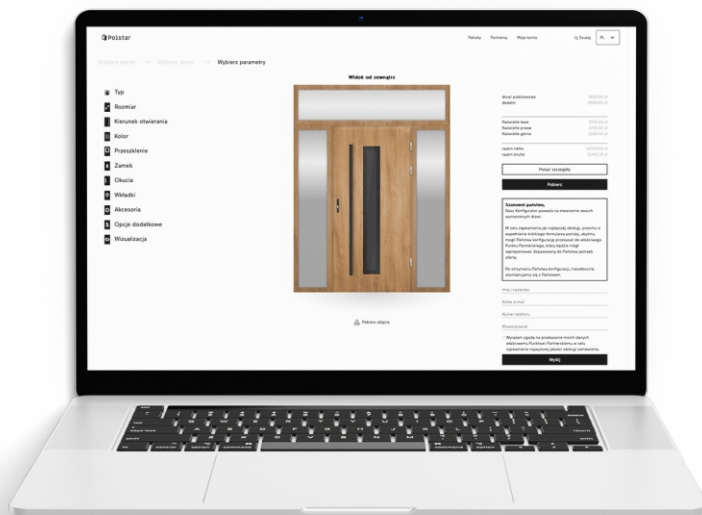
Polstar

Produkty Partnerzy Moje konto Szukaj PL

Wybierz parametry

Widok od zewnątrz

Typ
Rozmiar
Kierunek otwierania
Kolor
Przeszklenie
Zamek
Okucia
Wkładki
Akcesoria
Opcje dodatkowe
Wizualizacja

drzwi podstawowe
dodatki

Naświetle lewe
Naświetle prawe
Naświetle górne

razem netto
razem brutto

Pokaż szczegóły

Pobierz

Szanowni państwo,
Nasz Konfigurator pozwala na stworzenie swoich wymarzonych drzwi.

W celu zapewnienia jak najlepszej obsługi, prosimy o wypełnienie krótkiego formularza poniżej, abyśmy mogli Państwa konfigurację przekazać do właściwego Punktu Partnerskiego, który będzie mógł zaproponować dopasowaną do Państwa potrzeb ofertę.

Po otrzymaniu Państwa konfiguracji, niezwłocznie skontaktujemy się z Państwem.

Imię i nazwisko

Adres e-mail

Numer telefonu

Miejscowość

Wyrażam zgodę na przekazanie moich danych właściwemu Punktowi Partnerskiemu w celu zapewnienia najwyższej jakości obsługi zamówienia

Wyślij

Pobierz zdjęcie